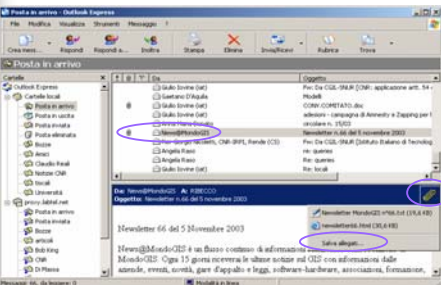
Posta in arrivo - Outlook Express

File Modifica Visualizza Strumenti Messaggio ?

Crea mess... Rispondi Rispondi a... Inoltra Stampa Elimina Invia/Ricevi Rubrica Trova

Posta in arrivo

Cartelle
Outlook Express
Cartelle locali
Posta in arrivo
Posta in uscita
Posta inviata
Posta eliminata
Bozze
Amici
Claudio Reali
Notizie CNR
locali
Università
priscy.tiscali.net
Posta in arrivo
Posta inviata
Bozze
articoli
Bob King
CNR
Di Massa

Da | Oggetto
Giulio Iovine (iat) | Fw: Da CGIL-SNUR [CNR: applicazione art. 54 ...
Gaetano D'Aquila | Modelli
Giulio Iovine (iat) | CONV.COMITATO.doc
Giulio Iovine (iat) | adesioni - campagna di Amnesty a Zapping per l...
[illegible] | circolare n. 15/03
News@MondoGIS | Newsletter n.66 del 5 novembre 2003
Pier Giorgio Iacobelli, CNR-IRPI, Rende (CS) | Fw: Da CGIL-SNUR [Istituto Italiano di Tecnologia]
Angela Raso | re: queries
Angela Raso | re: queries
Giulio Iovine (iat) | Fw:

Da: News@MondoGIS A: RIBECCO
Oggetto: Newsletter n.66 del 5 novembre 2003

Newsletter 66 del 5 Novembre 2003

News@MondoGIS è un flusso continuo di informazioni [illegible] MondoGIS. Ogni 15 giorni riceverai le ultime notizie sul GIS con informazioni dalle aziende, eventi, novità, gare d'appalto e leggi, software-hardware, associazioni, formazione,

Newsletter MondoGIS n°66.txt (19,6 KB)
newsletter66.html (30,6 KB)
Salva allegati...

Messaggi: 66, da leggere: 0